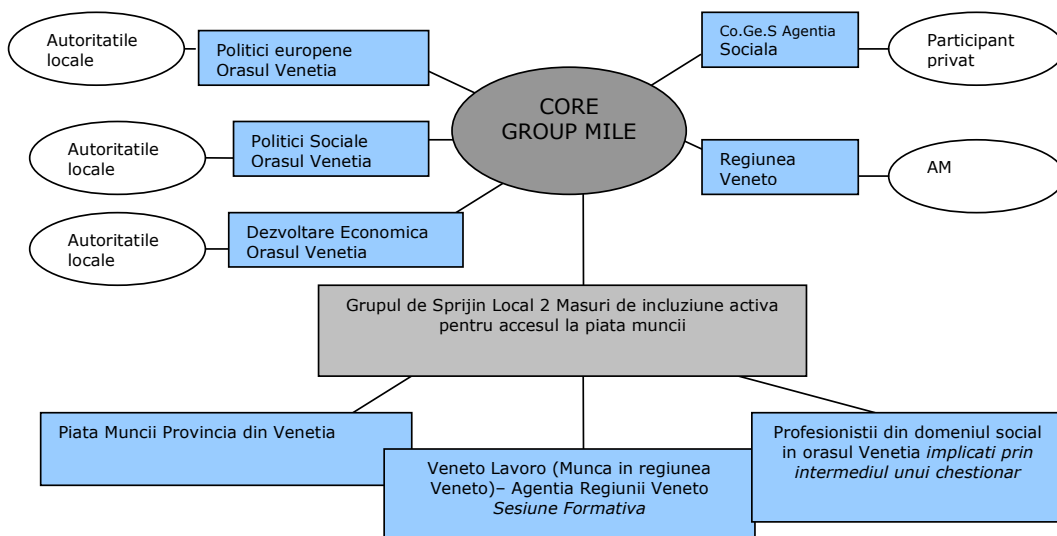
Autoritatile locale

Politici europene Orasul Venetia

Co.Ge.S Agentia Sociala

Participant privat

CORE GROUP MILE

Autoritatile locale

Politici Sociale Orasul Venetia

Regiunea Veneto

AM

Autoritatile locale

Dezvoltare Economica Orasul Venetia

Grupul de Sprijin Local 2 Masuri de incluziune activa pentru accesul la piata muncii

Piata Muncii Provincia din Venetia

Veneto Lavoro (Munca in regiunea Veneto)– Agentia Regiunii Veneto *Sesiune Formativa*

Profesionistii din domeniul social in orasul Venetia *implicati prin intermediul unui chestionar*